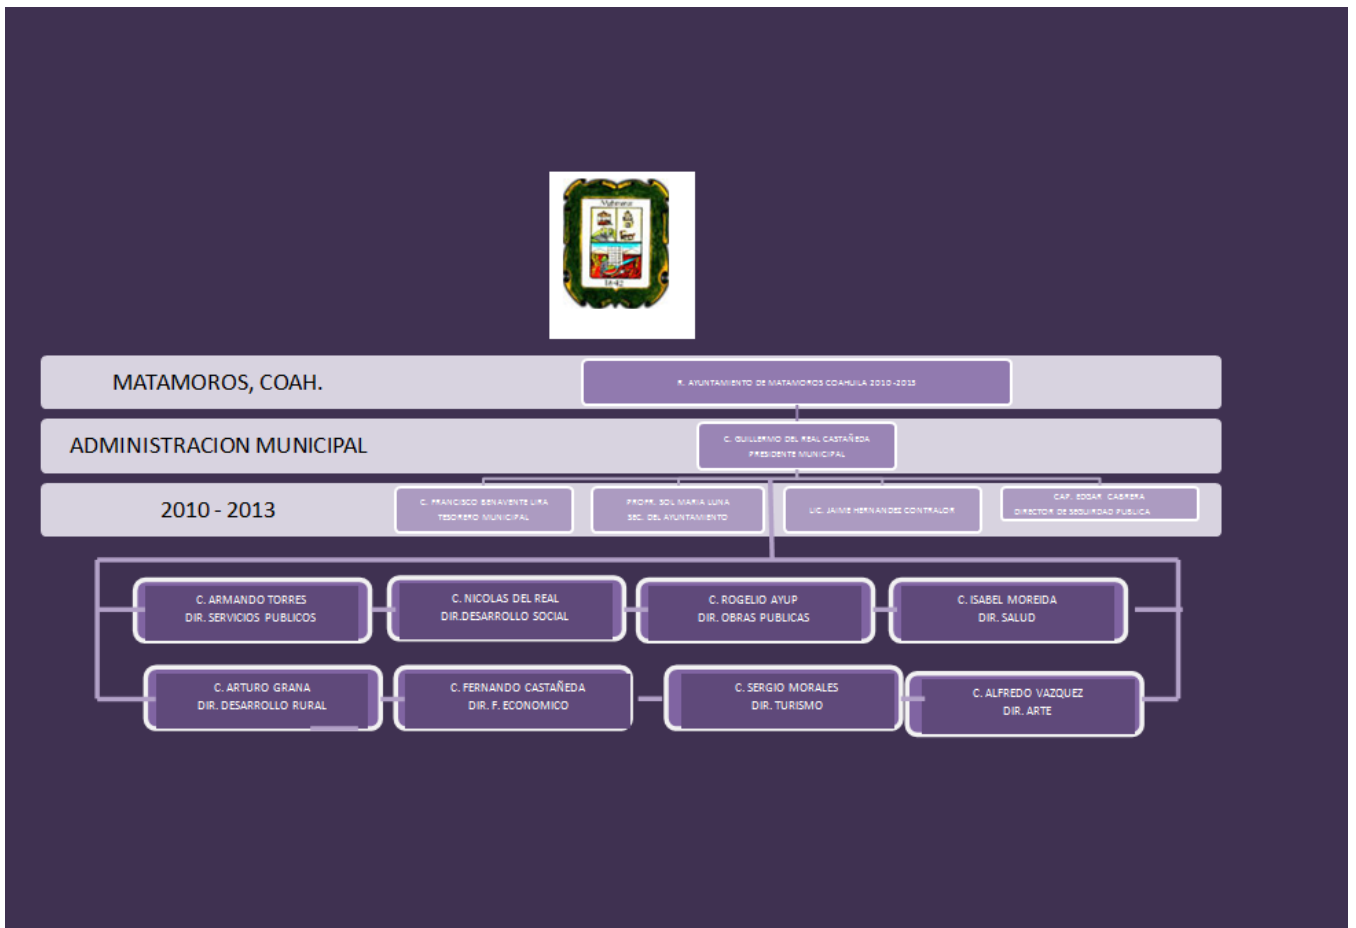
Matamoros

1842

MATAMOROS, COAH.

R. AYUNTAMIENTO DE MATAMOROS COAHUILA 2010-2013

ADMINISTRACION MUNICIPAL

C. GUILLERMO DEL REAL CASTAÑEDA
PRESIDENTE MUNICIPAL

2010 - 2013

C. FRANCISCO BENAVENTE LIRA
TESORERO MUNICIPAL

PROFR. SOL MARIA LUNA
SEC. DEL AYUNTAMIENTO

LIC. JAIME HERNANDEZ CONTRALOR

CAP. EDGAR CABRERA
DIRECTOR DE SEGURIDAD PUBLICA

C. ARMANDO TORRES
DIR. SERVICIOS PUBLICOS

C. NICOLAS DEL REAL
DIR.DESARROLLO SOCIAL

C. ROGELIO AYUP
DIR. OBRAS PUBLICAS

C. ISABEL MOREIDA
DIR. SALUD

C. ARTURO GRANA
DIR. DESARROLLO RURAL

C. FERNANDO CASTAÑEDA
DIR. F. ECONOMICO

C. SERGIO MORALES
DIR. TURISMO

C. ALFREDO VAZQUEZ
DIR. ARTE